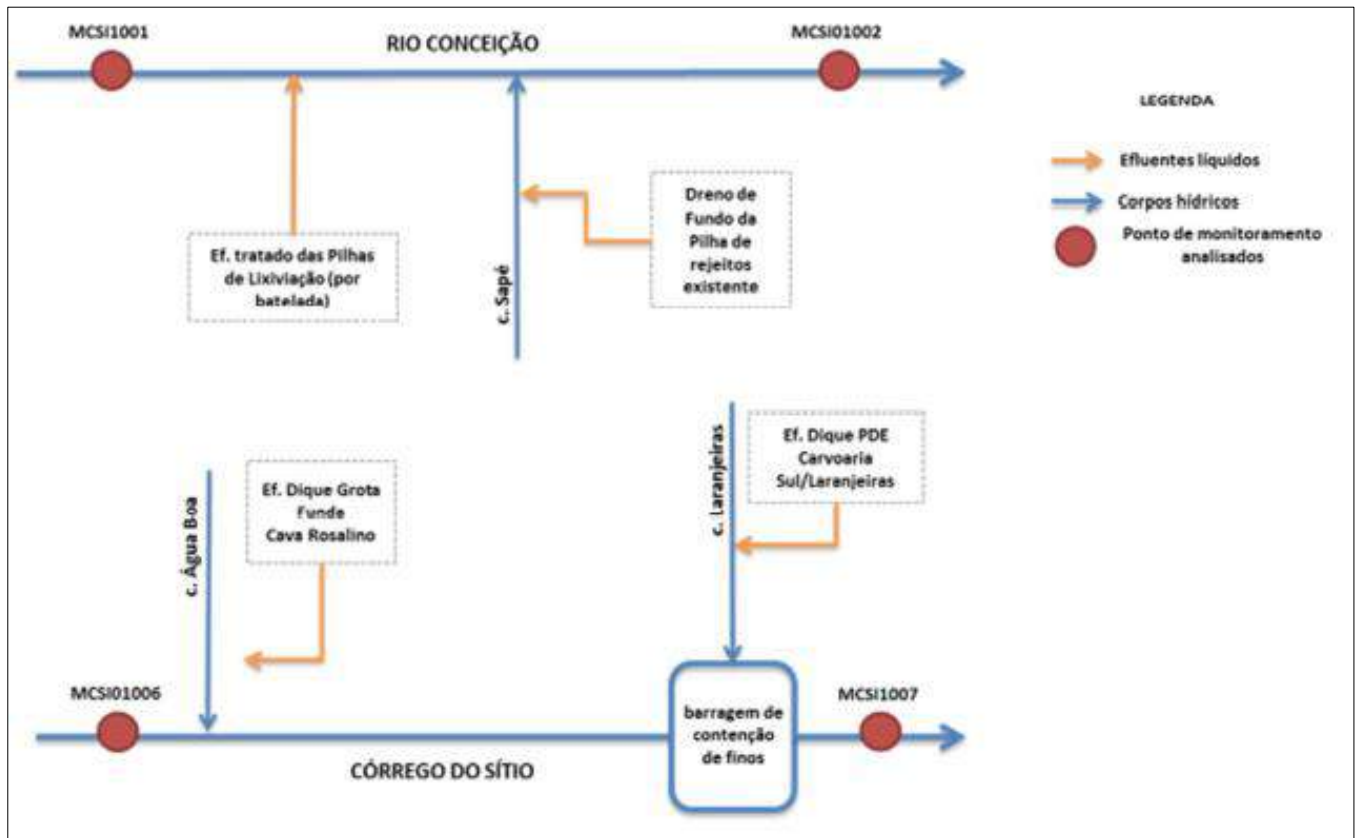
MCSI1001

RIO CONCEIÇÃO

MCSI01002

LEGENDA

Efluentes líquidos

Corpos hídricos

Ponto de monitoramento analisados

Ef. tratado das Pilhas de Lixiviação (por batelada)

c. Sapé

Dreno de Fundo da Pilha de rejeitos existente

c. Laranjeiras

Ef. Dique PDE Carvoaria Sul/Laranjeiras

c. Água Boa

Ef. Dique Grota Funda Cava Rosalino

MCSI01006

barragem de contenção de finos

MCSI1007

CÓRREGO DO SÍTIO